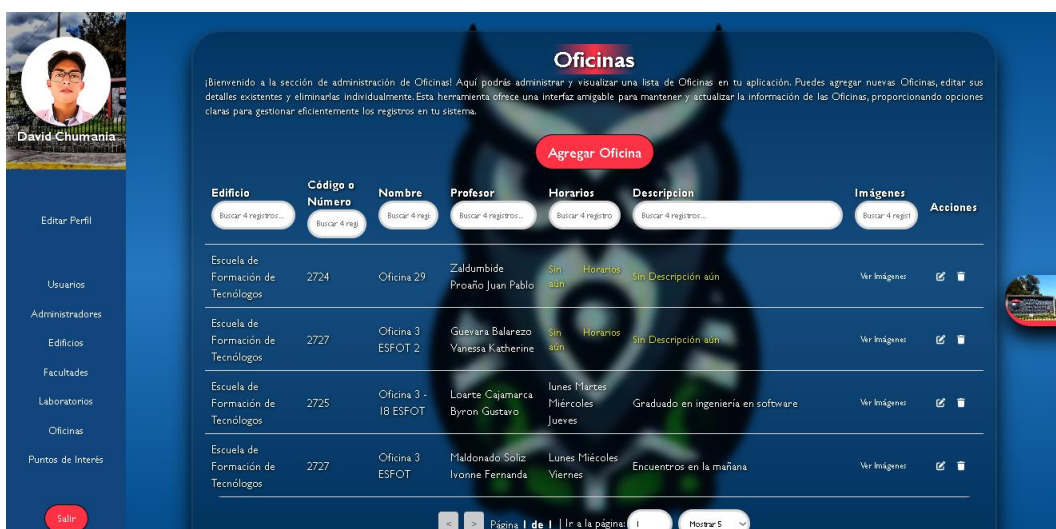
David Chumania

Editar Perfil

Usuarios

Administradores

Edificios

Facultades

Laboratorios

Oficinas

Puntos de Interés

Salir

Oficinas

¡Bienvenido a la sección de administración de Oficinas! Aquí podrás administrar y visualizar una lista de Oficinas en tu aplicación. Puedes agregar nuevas Oficinas, editar sus detalles existentes y eliminarlas individualmente. Esta herramienta ofrece una interfaz amigable para mantener y actualizar la información de las Oficinas, proporcionando opciones claras para gestionar eficientemente los registros en tu sistema.

Agregar Oficina

| Edificio<br>Buscar 4 registros... | Código o Número<br>Buscar 4 regi | Nombre<br>Buscar 4 regi | Profesor<br>Buscar 4 registros... | Horarios<br>Buscar 4 registro | Descripcion<br>Buscar 4 registros... | Imágenes<br>Buscar 4 regist | Acciones |
|---|---|---|---|---|---|---|---|
| Escuela de Formación de Tecnólogos | 2724 | Oficina 29 | Zaldumbide Proaño Juan Pablo | Sin Horarios aún | Sin Descripción aún | Ver Imágenes | |
| Escuela de Formación de Tecnólogos | 2727 | Oficina 3 ESFOT 2 | Guevara Balarezo Yanessa Katherine | Sin Horarios aún | Sin Descripción aún | Ver Imágenes | |
| Escuela de Formación de Tecnólogos | 2725 | Oficina 3 - I8 ESFOT | Loarte Cajamarca Byron Gustavo | lunes Martes Miércoles Jueves | Graduado en ingeniería en software | Ver Imágenes | |
| Escuela de Formación de Tecnólogos | 2727 | Oficina 3 ESFOT | Maldonado Soliz Ivonne Fernanda | Lunes Miécoles Viernes | Encuentros en la mañana | Ver Imágenes | |

< > Página 1 de 1 | Ir a la página: 1 Mostrar 5